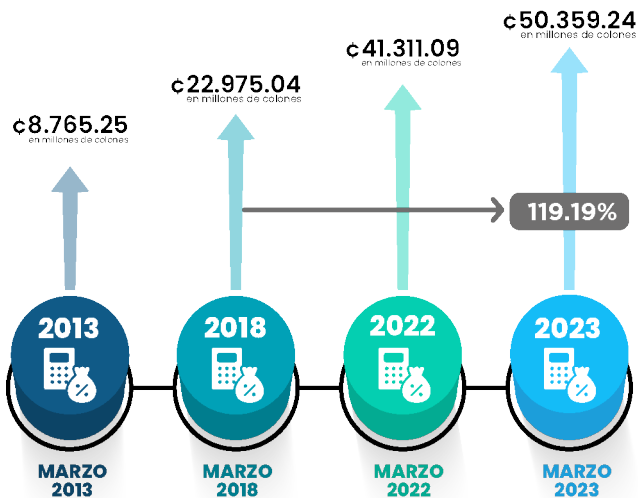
₵50.359.24
en millones de colones

₵41.311.09
en millones de colones

₵22.975.04
en millones de colones

₵8.765.25
en millones de colones

119.19%

2013

2018

2022

2023

MARZO 2013

MARZO 2018

MARZO 2022

MARZO 2023